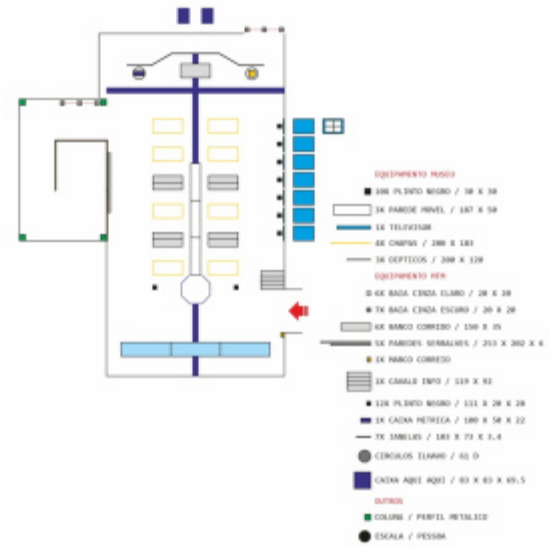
EQUIPAMENTO MUSEU

10X PLINTO NEGRO / 30 X 30

1X PAREDE MOVEL / 187 X 50

1X TELEVISOR

4X CHAPAS / 200 X 183

5X DEPTICOS / 200 X 120

EQUIPAMENTO MTM

6X BASA CINZA CLARO / 20 X 20

7X BASA CINZA ESCURO / 20 X 20

6X BANCO CORRIDO / 150 X 35

5X PAREDES SERRALVES / 253 X 302 X 6

1X MARCO CORREIO

1X CAVALO INFO / 119 X 92

12X PLINTO NEGRO / 111 X 20 X 20

1X CAIXA METRICA / 180 X 50 X 22

7X JANELAS / 183 X 73 X 3.4

CIRCULOS ILHAVO / 61 D

CAIXA AQUI AQUI / 83 X 83 X 69.5

OUTROS

COLUNA / PERFIL METALICO

ESCALA / PESSOA